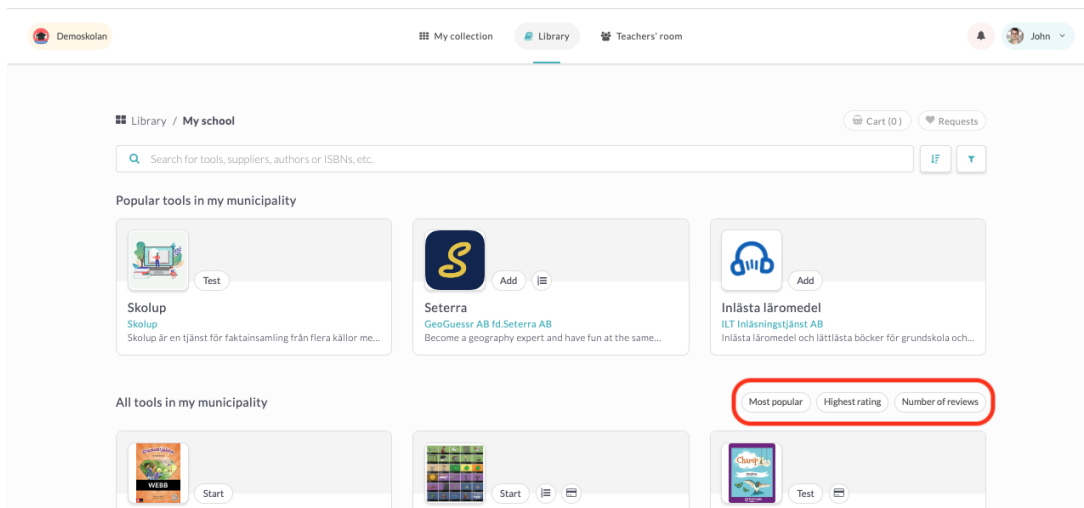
Demoskolan

My collection
Library
Teachers' room

John

Library / My school

Cart (0)
Requests

Search for tools, suppliers, authors or ISBNs, etc.

Popular tools in my municipality

Test
Skolup
Skolup
Skolup är en tjänst för faktainsamling från flera källor me...

S
Add
Seterra
GeoGuessr AB fd.Seterra AB
Become a geography expert and have fun at the same...

Add
Inlästa läromedel
ILT Inläsningstjänst AB
Inlästa läromedel och lättlästa böcker för grundskola och...

All tools in my municipality

Most popular
Highest rating
Number of reviews

WEBB
Start

Start

Champ
Test